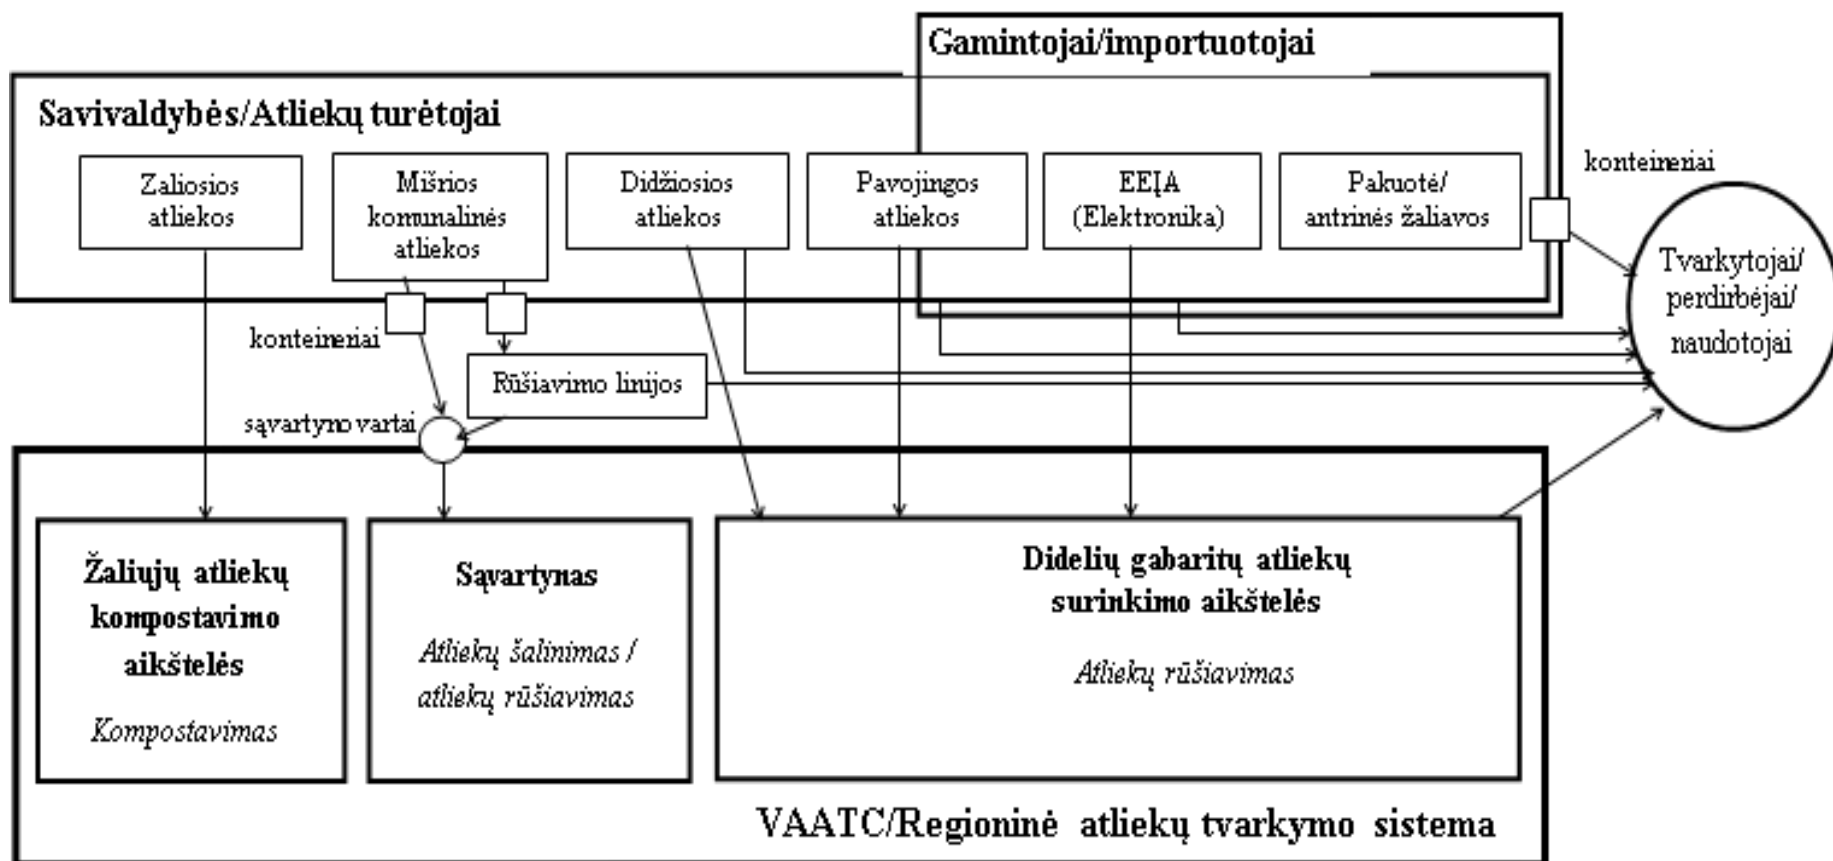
Gamintojai/importuotojai

Savivaldybės/Atliekų turėtojai

Zaliosios atliekos

Mišrios komunalinės atliekos

Didžiosios atliekos

Pavojingos atliekos

EEĮA (Elektronika)

Pakuotė/ antrinės žaliavos

konteineriai

Tvarkytojai/ perdirbėjai/ naudotojai

konteineriai

Rūšiavimo linijos

sąvartyno vartai

Žaliųjų atliekų kompostavimo aikštelės

Kompostavimas

Sąvartynas

Atliekų šalinimas / atliekų rūšiavimas

Didelių gabaritų atliekų surinkimo aikštelės

Atliekų rūšiavimas

VAATC/Regioninė atliekų tvarkymo sistema